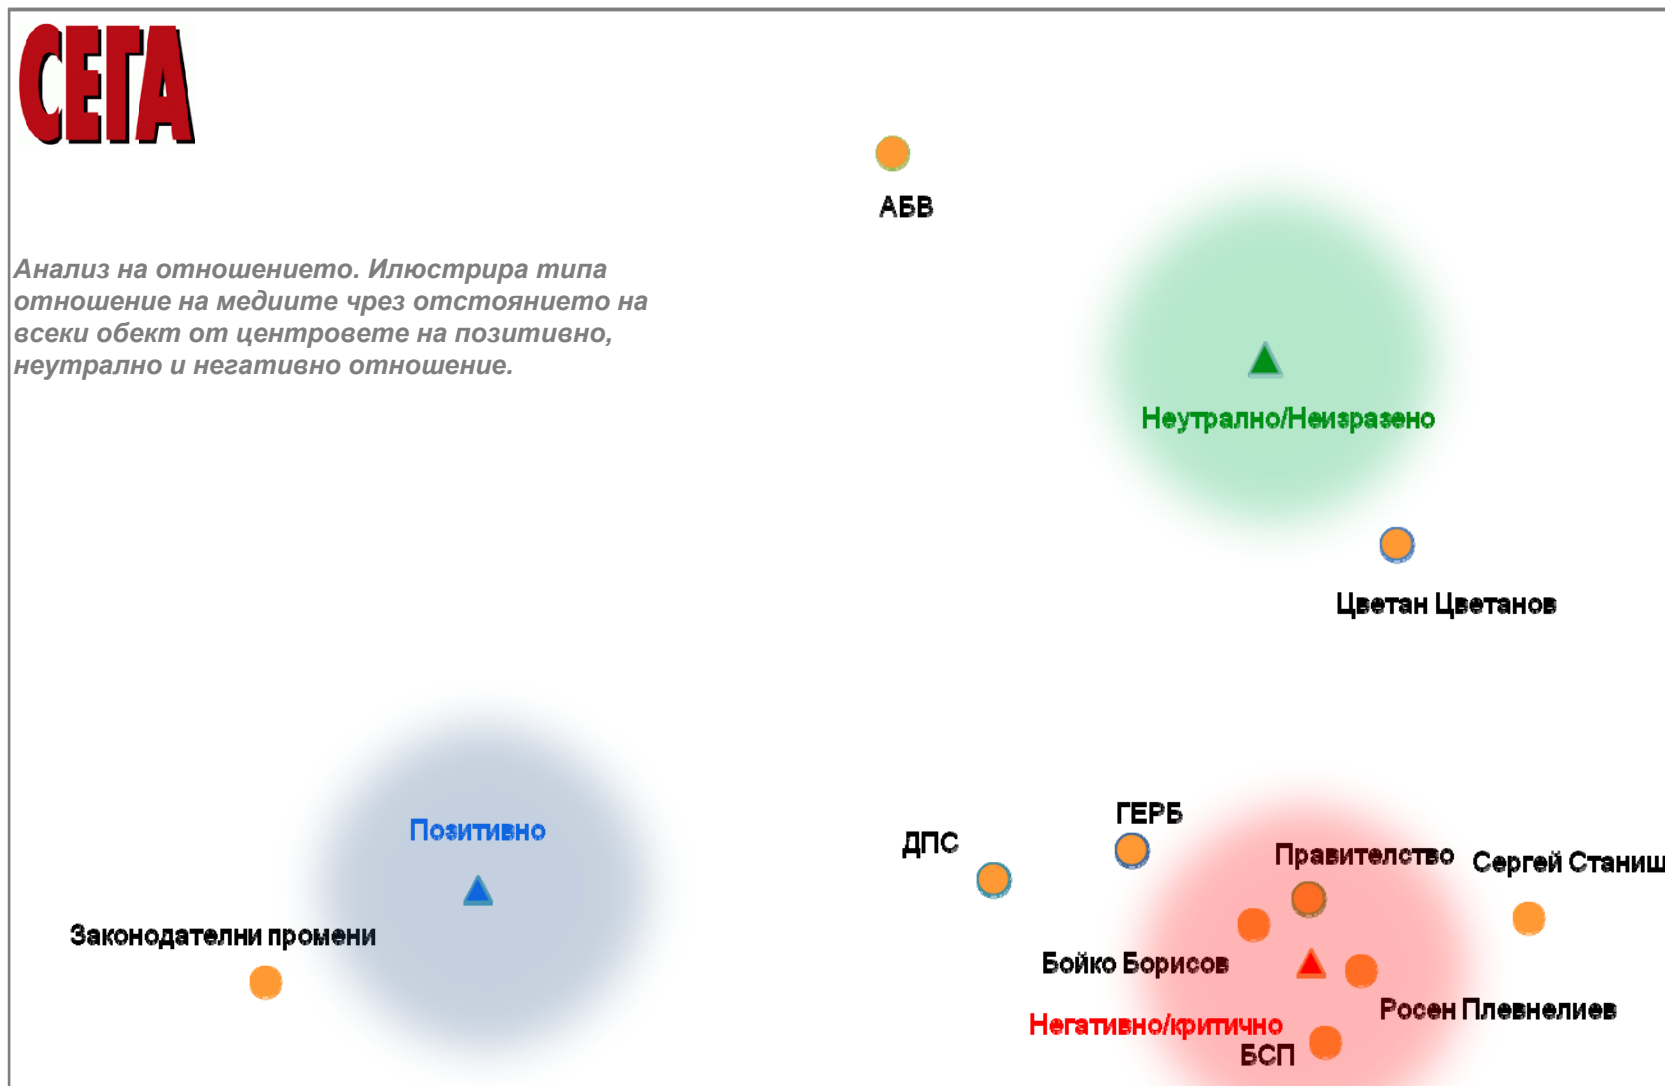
СЕГА

АБВ

Анализ на отношението. Илюстрира типа отношение на медиите чрез отстоянието на всеки обект от центровете на позитивно, неутрално и негативно отношение.

Неутрално/Неизразено

Цветан Цветанов

Позитивно

Законодателни промени

ДПС

ГЕРБ

Правителство

Сергей Станиш

Бойко Борисов

Росен Плевнелиев

Негативно/критично

БСП